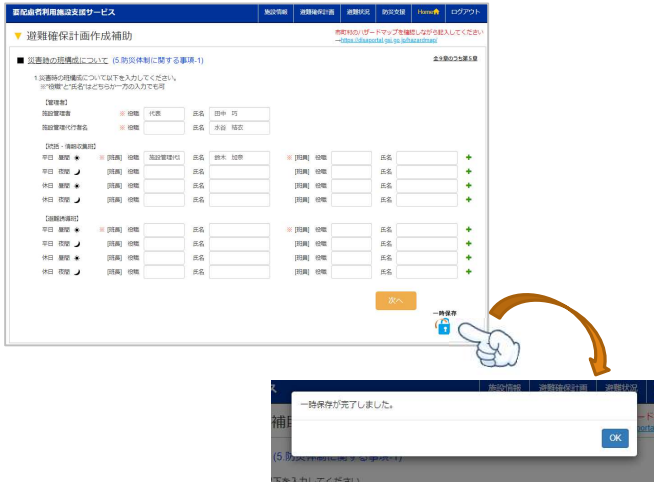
要配慮者利用施設支援サービス

施設情報 避難確保計画 避難状況 防災支援 Home ログアウト

▼ 避難確保計画作成補助

市町村のハザードマップを確認しながら記入してください
→https://disaportal.gsi.go.jp/hazardmap/

■ 災害時の指揮体制について (5.防災体制に関する事項-1)

全9章のうち第5章

1.災害時の指揮体制について以下を入力してください。
※"役職"と"氏名"はどちらか一方の入力でも可

【管理者】
施設管理者 ※ 役職 代表 氏名 田中 花
施設管理代行者名 ※ 役職 氏名 水谷 裕志

【武器・情報収集班】
平日 昼間 ※ [班長] 役職 施設管理代 氏名 鈴木 加奈 ※ [班員] 役職 氏名
平日 夜間 [班長] 役職 氏名 [班員] 役職 氏名
休日 昼間 [班長] 役職 氏名 [班員] 役職 氏名
休日 夜間 [班長] 役職 氏名 [班員] 役職 氏名

【避難誘導班】
平日 昼間 ※ [班長] 役職 氏名 ※ [班員] 役職 氏名
平日 夜間 [班長] 役職 氏名 [班員] 役職 氏名
休日 昼間 [班長] 役職 氏名 [班員] 役職 氏名
休日 夜間 [班長] 役職 氏名 [班員] 役職 氏名

次へ

一時保存

施設情報 避難確保計画 避難状況

一時保存が完了しました。

OK

補助

(5.防災体制に関する事項-1)